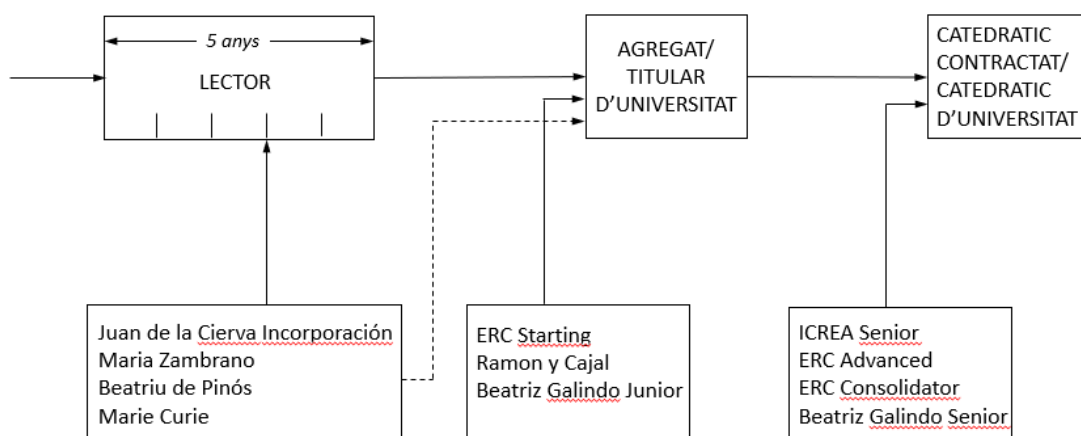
5 anys

LECTOR

AGREGAT/
TITULAR
D'UNIVERSITAT

CATEDRATIC
CONTRACTAT/
CATEDRATIC
D'UNIVERSITAT

Juan de la Cierva Incorporación
Maria Zambrano
Beatriu de Pinós
Marie Curie

ERC Starting
Ramon y Cajal
Beatriz Galindo Junior

ICREA Senior
ERC Advanced
ERC Consolidator
Beatriz Galindo Senior